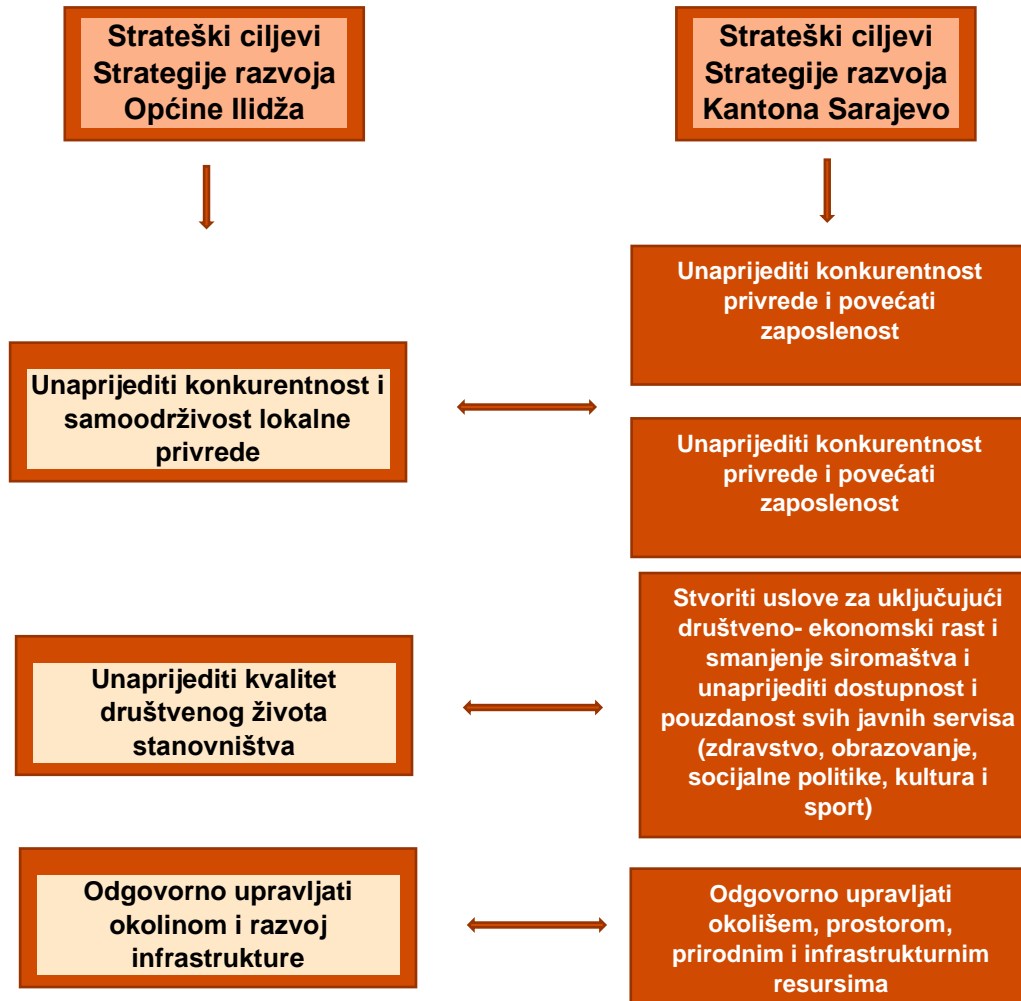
Strateški ciljevi Strategije razvoja Općine Ilidža

Strateški ciljevi Strategije razvoja Kantona Sarajevo

Unaprijediti konkurentnost privrede i povećati zaposlenost

Unaprijediti konkurentnost i samoodrživost lokalne privrede

Unaprijediti konkurentnost privrede i povećati zaposlenost

Stvoriti uslove za uključujući društveno- ekonomski rast i smanjenje siromaštva i unaprijediti dostupnost i pouzdanost svih javnih servisa (zdravstvo, obrazovanje, socijalne politike, kultura i sport)

Unaprijediti kvalitet društvenog života stanovništva

Odgovorno upravljati okolinom i razvoj infrastrukture

Odgovorno upravljati okolišem, prostorom, prirodnim i infrastrukturnim resursima